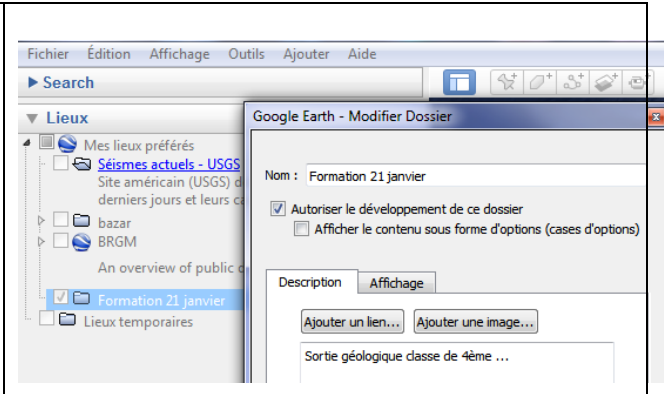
Fichier Édition Affichage Outils Ajouter Aide

▶ Search

▼ Lieux

Mes lieux préférés

Séismes actuels - USGS

Site américain (USGS) d

derniers jours et leurs c

bazar

BRGM

An overview of public d

Formation 21 janvier

Lieux temporaires

Google Earth - Modifier Dossier

Nom : Formation 21 janvier

Autoriser le développement de ce dossier

Afficher le contenu sous forme d'options (cases d'options)

Description Affichage

Ajouter un lien... Ajouter une image...

Sortie géologique classe de 4ème ...